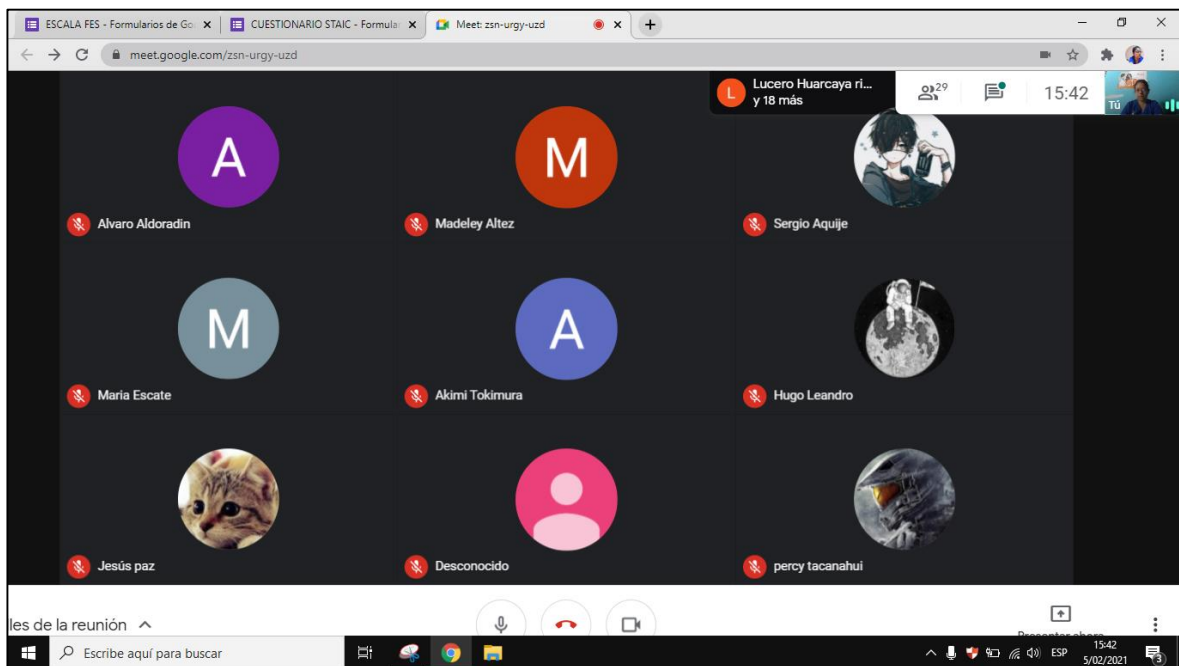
ESCALA FES - Formularios de Go ×
CUESTIONARIO STAIC - Formular ×
Meet: zsn-urgy-uzd ×
+

meet.google.com/zsn-urgy-uzd

Lucero Huarcaya ri... y 18 más
29
15:42
Tú

A
Alvaro Aldoradin
M
Madeley Altez
Sergio Aquije
M
Maria Escate
A
Akimi Tokimura
Hugo Leandro
Jesús paz
Desconocido
percy tacanahui

les de la reunión ^
Presentar ahora

Escribe aquí para buscar
ESP
15:42
5/02/2021
3